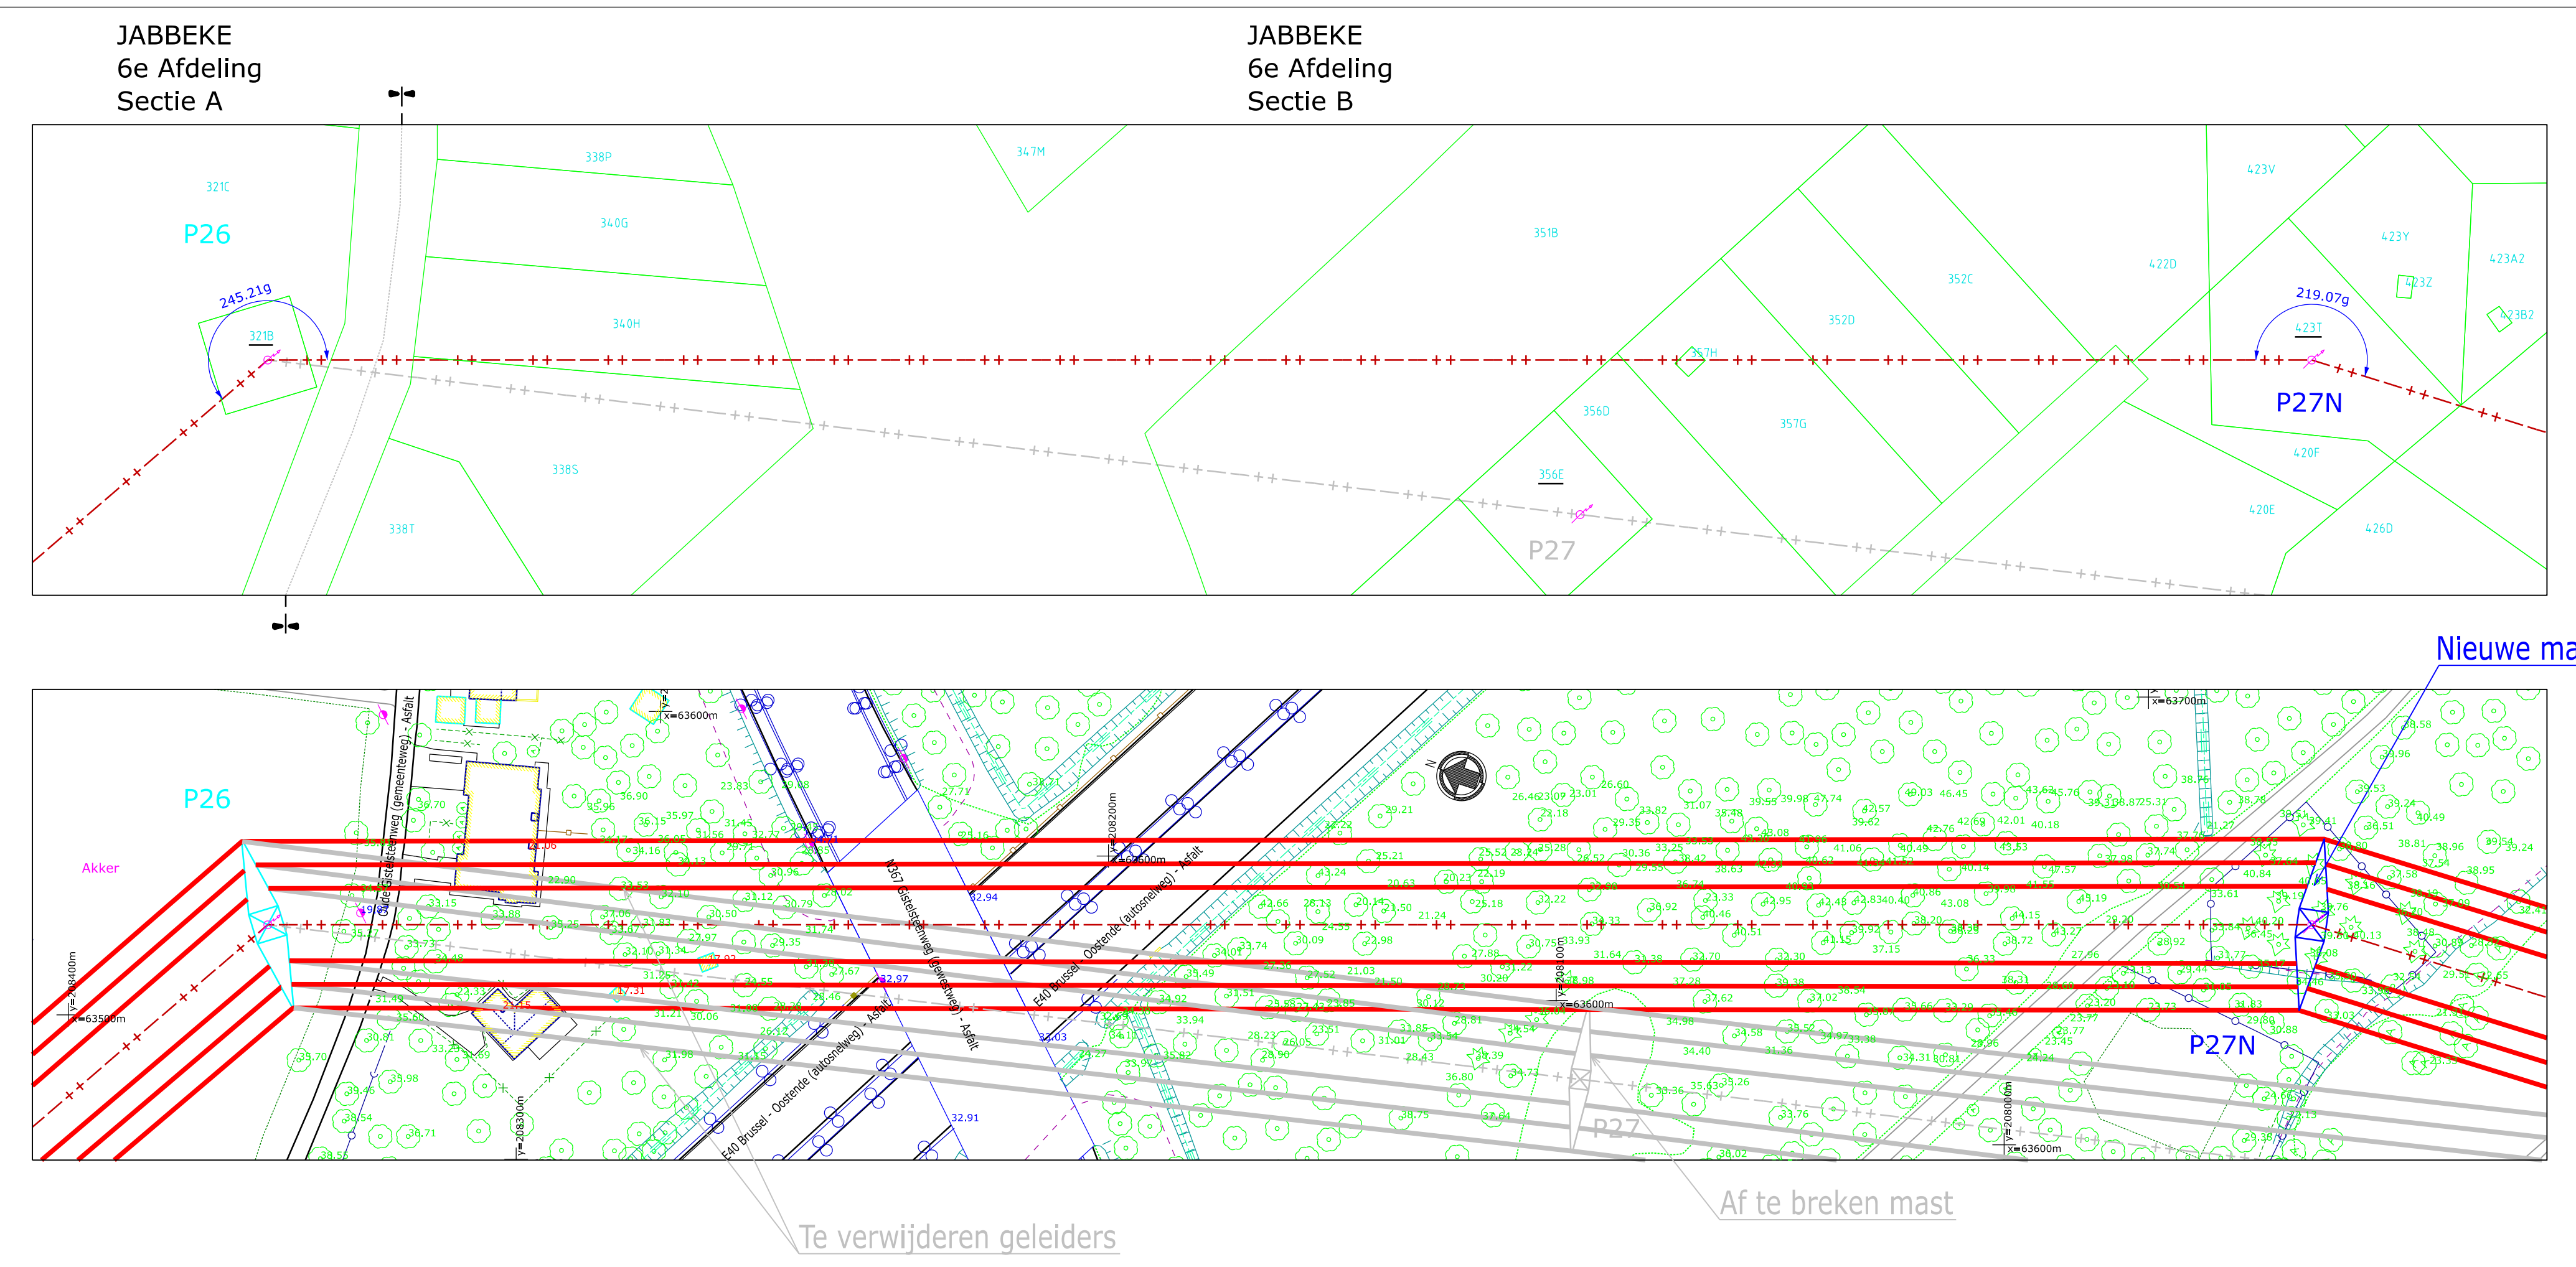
JABBEKE
6e Afdeling
Sectie A

JABBEKE
6e Afdeling
Sectie B

321C
P26
338P
340G
340H
347M
351B
352C
352D
422D
423V
423Y
423Z
423A2
423B2
423T
219.07g
P27N
245.21g
321B
357H
356D
357G
356E
338S
338T
P27
420F
420E
426D

Nieuwe ma

P26
Akker
Oude Gistelsteenweg (gemeenteweg) - Asfalt
N367 Gistelsteenweg (gewestweg) - Asfalt
E40 Brussel - Oostende (autosnelweg) - Asfalt
E40 Brussel - Oostende (autosnelweg) - Asfalt
x=63600m
x=63700m
x=63500m
y=208400m
y=208300m
y=208200m
y=208000m
x=63600m
x=63600m
P27N
P27
Te verwijderen geleiders
Af te breken mast